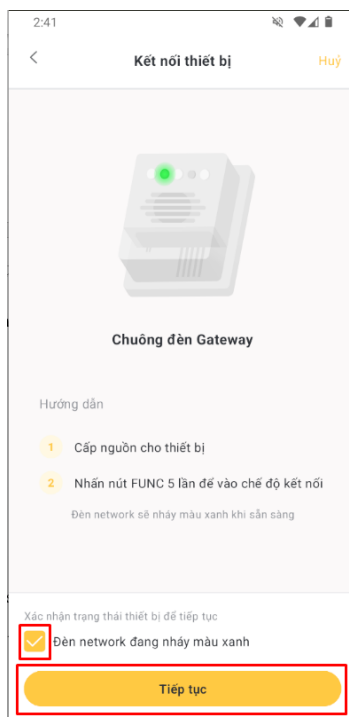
2:41

Kết nối thiết bị

Huỷ

Chuông đèn Gateway

Hướng dẫn

1 Cấp nguồn cho thiết bị

2 Nhấn nút FUNC 5 lần để vào chế độ kết nối

Đèn network sẽ nháy màu xanh khi sẵn sàng

Xác nhận trạng thái thiết bị để tiếp tục

Đèn network đang nháy màu xanh

Tiếp tục